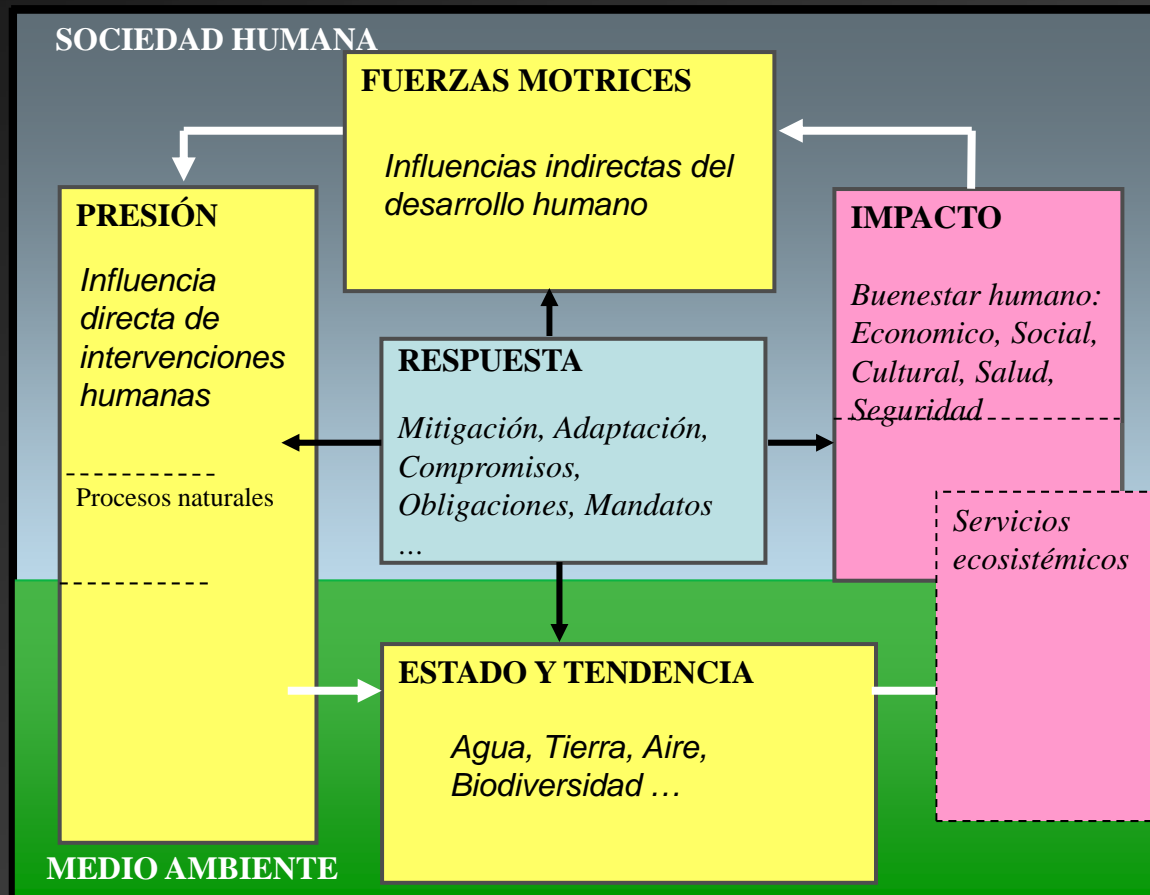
SOCIEDAD HUMANA

FUERZAS MOTRICES

Influencias indirectas del desarrollo humano

PRESIÓN

Influencia directa de intervenciones humanas

Procesos naturales

IMPACTO

Buenestar humano: Economico, Social, Cultural, Salud, Seguridad

RESPUESTA

Mitigación, Adaptación, Compromisos, Obligaciones, Mandatos …

Servicios ecosistémicos

ESTADO Y TENDENCIA

Agua, Tierra, Aire, Biodiversidad …

MEDIO AMBIENTE